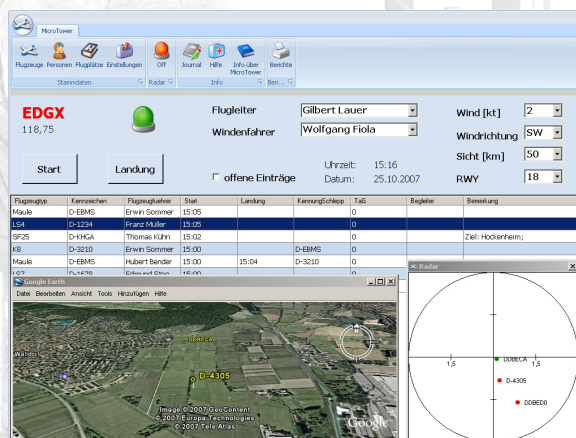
MicroTower

Flugzeuge Personen Flugplätze Einstellungen Off Journal Hilfe Info über MicroTower Berichte

Stammdaten Radar Info Beri...

EDGX
118,75

Flugleiter Gilbert Lauer
Windenfahrer Wolfgang Fiola

Wind [kt] 2
Windrichtung SW
Sicht [km] 50
RWY 18

Start Landung

offene Einträge

Uhrzeit: 15:16
Datum: 25.10.2007

| Flugzeugtyp | Kennzeichen | Flugzeugführer | Start | Landung | KennungSchlepp | TaG | Begleiter | Bemerkung |
|---|---|---|---|---|---|---|---|---|
| Maule | D-EBMS | Erwin Sommer | 15:05 | | | 0 | | |
| LS4 | D-1234 | Franz Müller | 15:05 | | | 0 | | |
| SF25 | D-KHGA | Thomas Kühn | 15:02 | | | 0 | | Ziel: Hockenheim; |
| K8 | D-3210 | Erwin Sommer | 15:00 | | D-EBMS | 0 | | |
| Maule | D-EBMS | Hubert Bender | 15:00 | 15:04 | D-3210 | 0 | | |
| LS3 | D-1679 | Erhard Stro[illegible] | 15:00 | | | | | |

Google Earth
Datei Bearbeiten Ansicht Tools Hinzufügen Hilfe

Walldorf
DDBECA
D-4305
Image © 2007 GeoContent
© 2007 Europa Technologies
© 2007 Tele Atlas
Google

Radar
DDBECA
1,5
1,5
D-4305
DDBED0